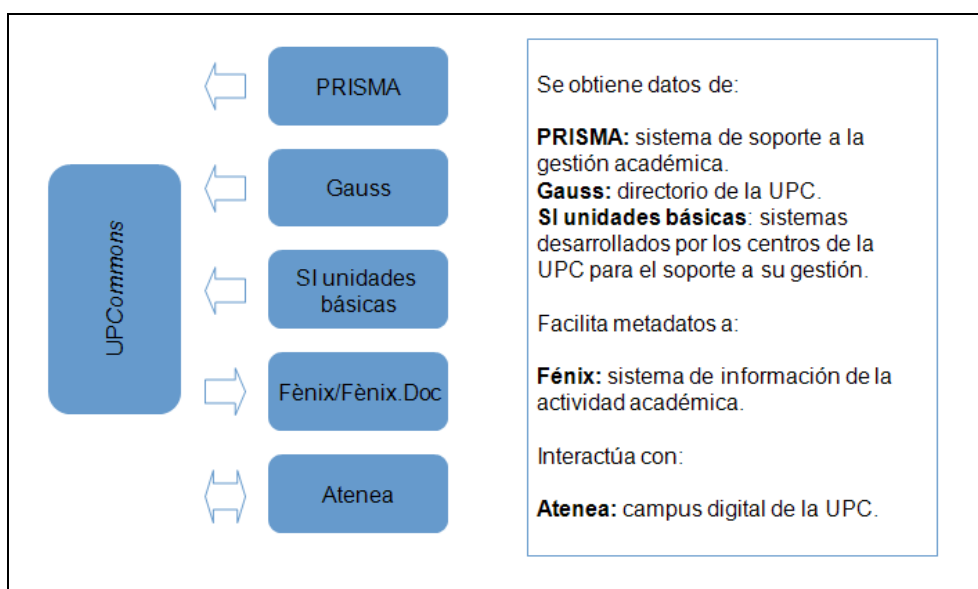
UPCommons

PRISMA

Gauss

SI unidades básicas

Fènix/Fènix.Doc

Atenea

Se obtiene datos de:

**PRISMA:** sistema de soporte a la gestión académica.
**Gauss:** directorio de la UPC.
**SI unidades básicas**: sistemas desarrollados por los centros de la UPC para el soporte a su gestión.

Facilita metadatos a:

**Fénix:** sistema de información de la actividad académica.

Interactúa con:

**Atenea:** campus digital de la UPC.